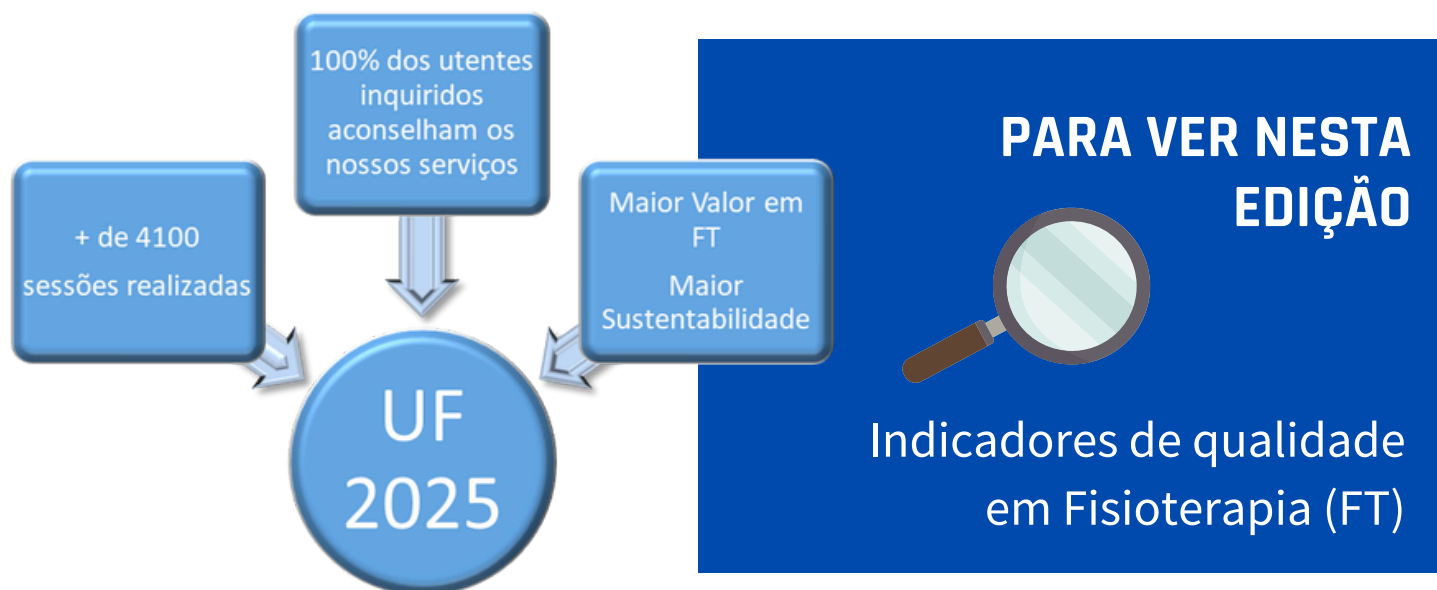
100% dos utentes inquiridos aconselham os nossos serviços

+ de 4100 sessões realizadas

Maior Valor em FT

Maior Sustentabilidade

UF 2025

PARA VER NESTA EDIÇÃO

Indicadores de qualidade em Fisioterapia (FT)